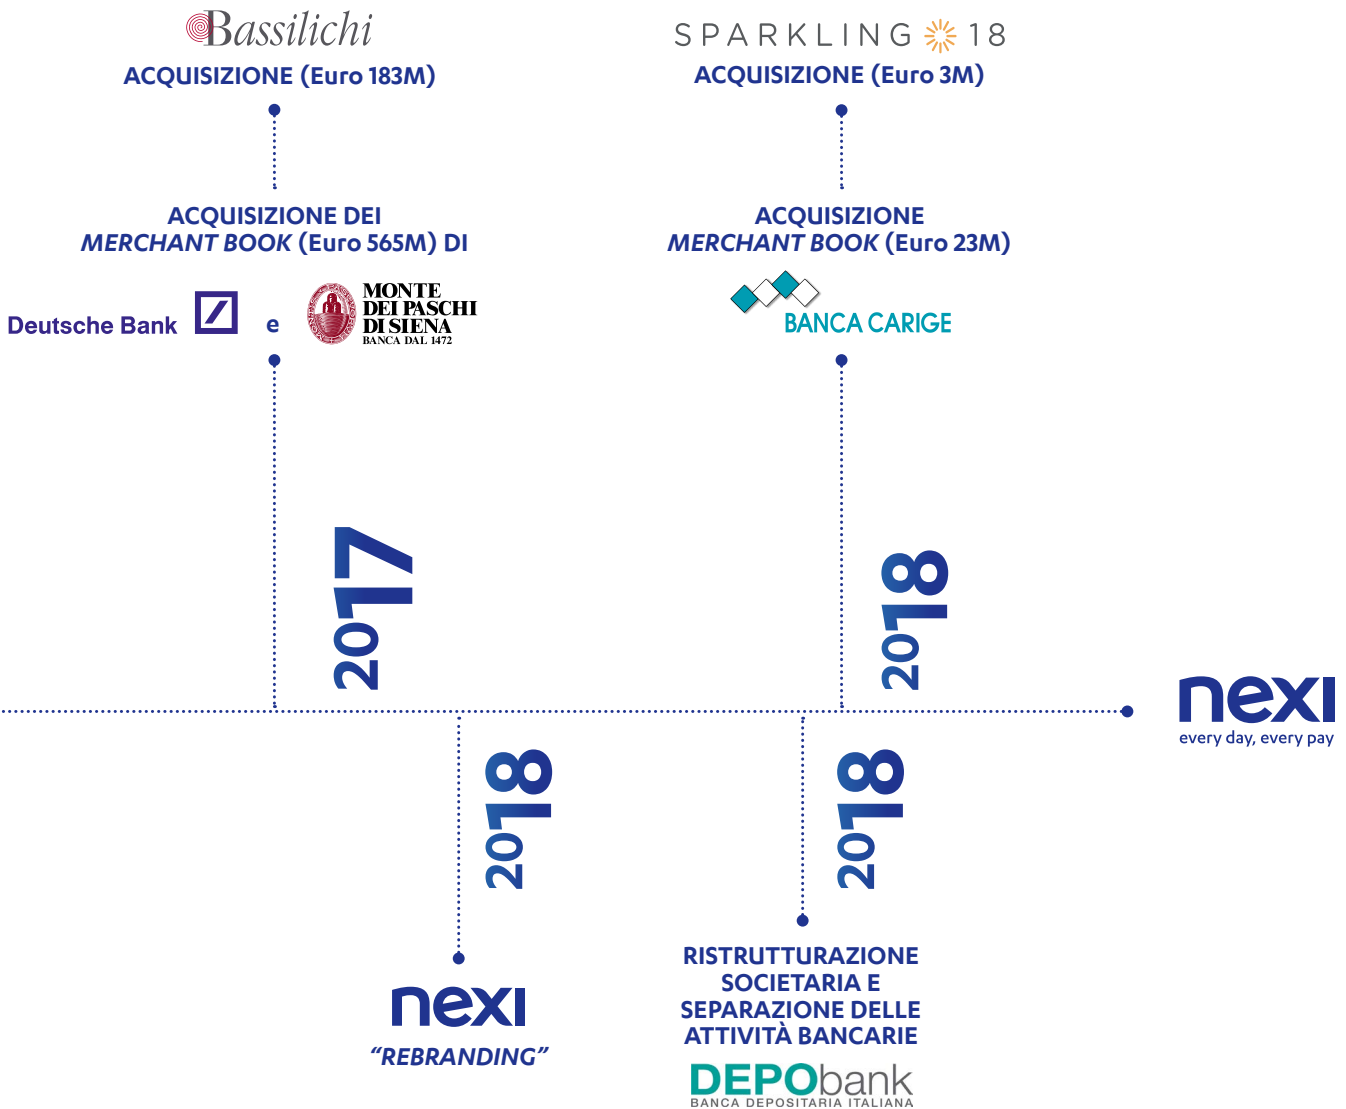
Bassilichi
ACQUISIZIONE (Euro 183M)

ACQUISIZIONE DEI *MERCHANT BOOK* (Euro 565M) DI

Deutsche Bank e MONTE DEI PASCHI DI SIENA BANCA DAL 1472

2017

SPARKLING 18
ACQUISIZIONE (Euro 3M)

ACQUISIZIONE *MERCHANT BOOK* (Euro 23M)

BANCA CARIGE

2018

nexi
every day, every pay

2018

nexi
*"REBRANDING"*

2018

RISTRUTTURAZIONE SOCIETARIA E SEPARAZIONE DELLE ATTIVITÀ BANCARIE

DEPObank
BANCA DEPOSITARIA ITALIANA